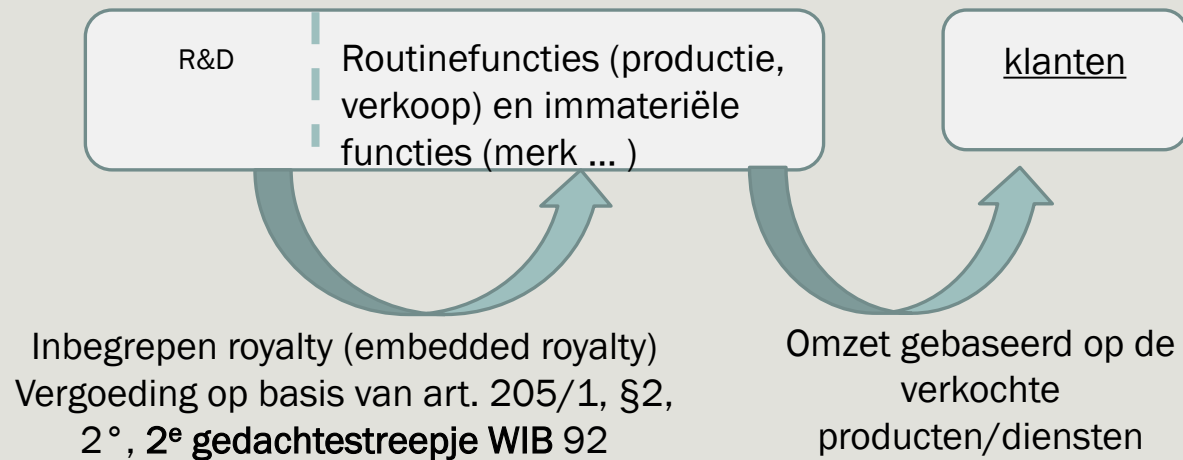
R&D

Routinefuncties (productie, verkoop) en immateriële functies (merk … )

klanten

Inbegrepen royalty (embedded royalty)
Vergoeding op basis van art. 205/1, §2, 2°, 2$^e$ gedachtestreepje WIB 92

Omzet gebaseerd op de verkochte producten/diensten